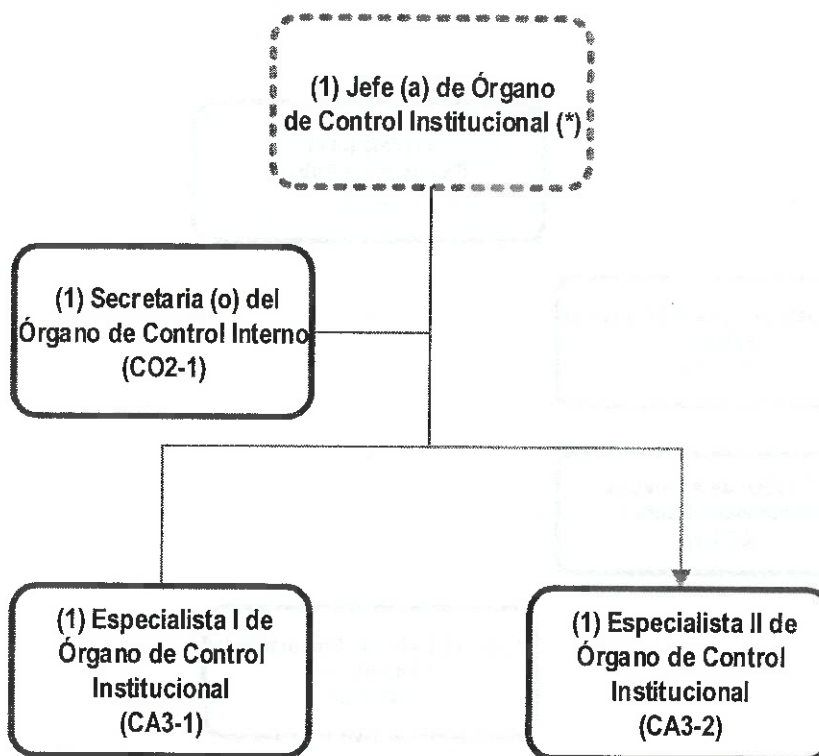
(1) Jefe (a) de Órgano de Control Institucional (*)

(1) Secretaria (o) del Órgano de Control Interno (CO2-1)

(1) Especialista I de Órgano de Control Institucional (CA3-1)

(1) Especialista II de Órgano de Control Institucional (CA3-2)